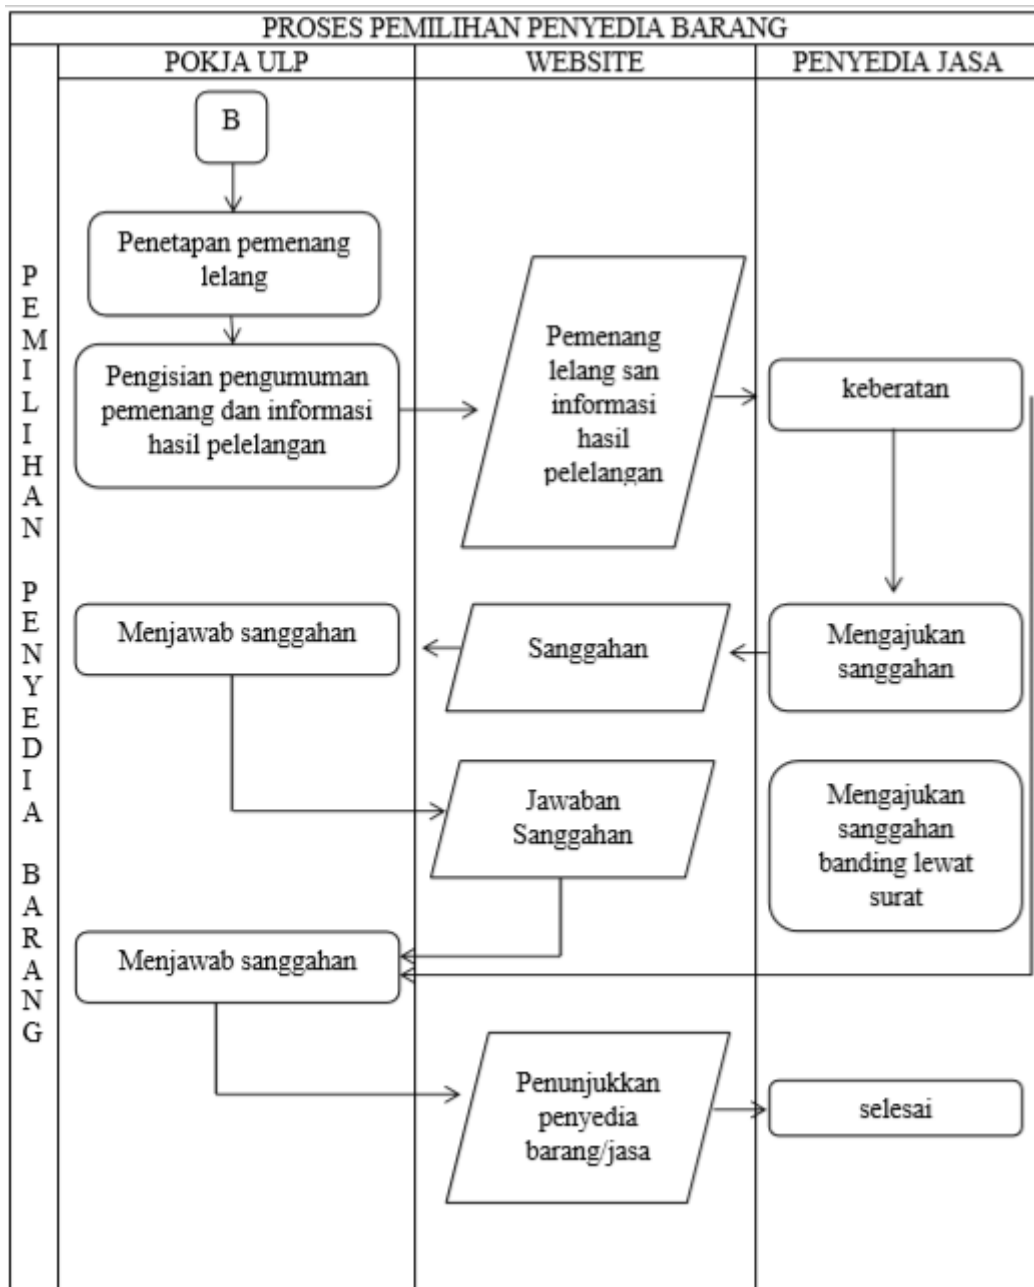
PROSES PEMILIHAN PENYEDIA BARANG

POKJA ULP

WEBSITE

PENYEDIA JASA

PEMILIHAN PENYEDIA BARANG

B

Penetapan pemenang lelang

Pengisian pengumuman pemenang dan informasi hasil pelelangan

Pemenang lelang san informasi hasil pelelangan

keberatan

Menjawab sanggahan

Sanggahan

Mengajukan sanggahan

Jawaban Sanggahan

Mengajukan sanggahan banding lewat surat

Menjawab sanggahan

Penunjukkan penyedia barang/jasa

selesai